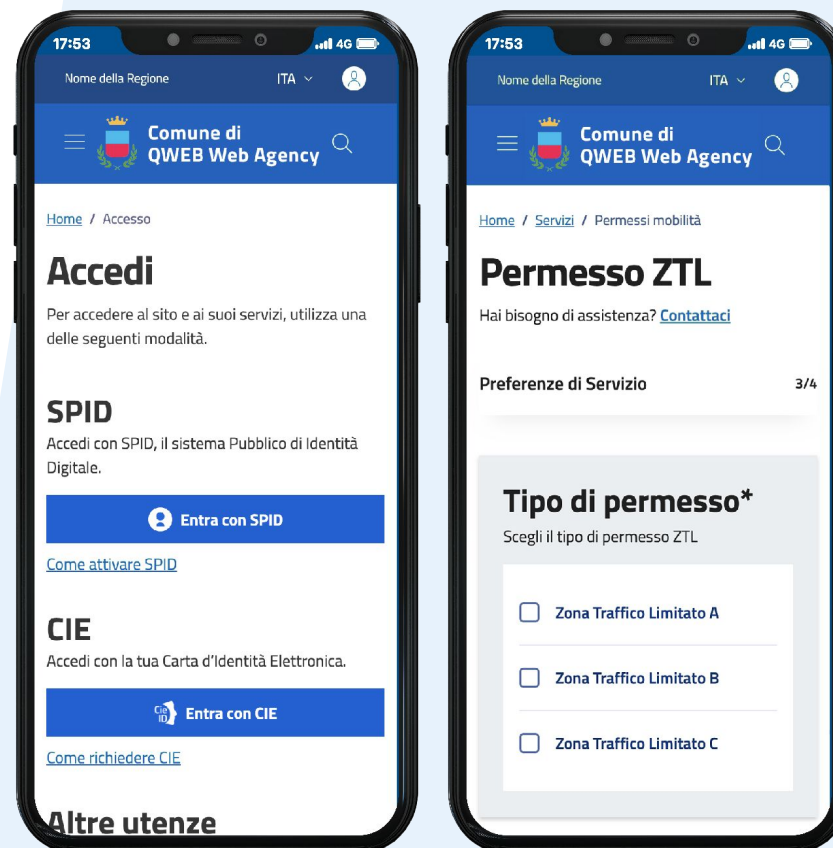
17:53

4G

Nome della Regione

ITA

Comune di QWEB Web Agency

Home / Accesso

Accedi

Per accedere al sito e ai suoi servizi, utilizza una delle seguenti modalità.

SPID

Accedi con SPID, il sistema Pubblico di Identità Digitale.

Entra con SPID

Come attivare SPID

CIE

Accedi con la tua Carta d'Identità Elettronica.

Cie ID Entra con CIE

Come richiedere CIE

Altre utenze

17:53

4G

Nome della Regione

ITA

Comune di QWEB Web Agency

Home / Servizi / Permessi mobilità

Permesso ZTL

Hai bisogno di assistenza? Contattaci

Preferenze di Servizio

3/4

Tipo di permesso*

Scegli il tipo di permesso ZTL

Zona Traffico Limitato A

Zona Traffico Limitato B

Zona Traffico Limitato C